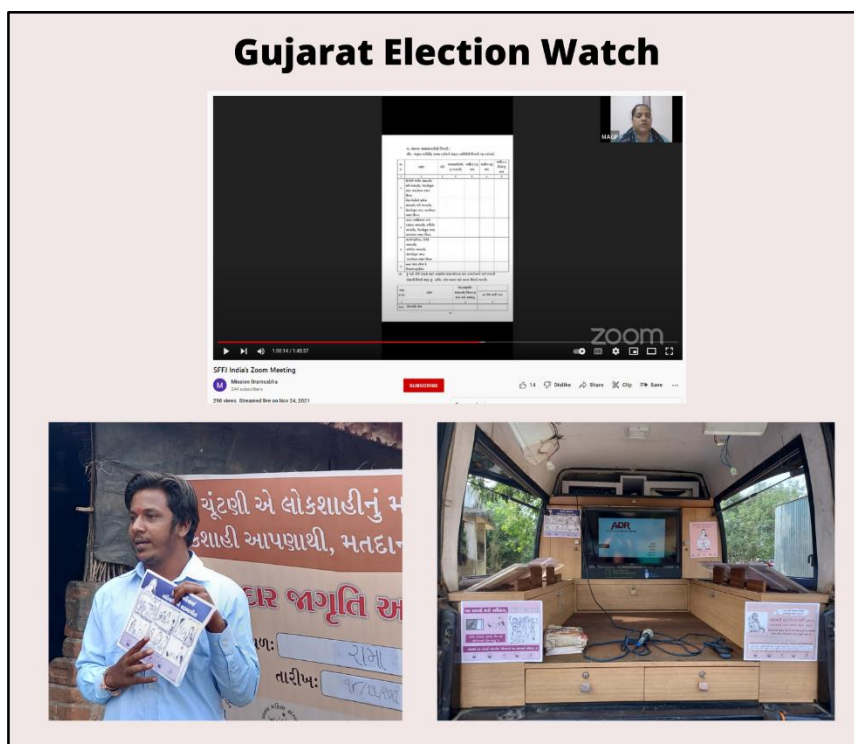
Gujarat Election Watch

MAG

zoom

1:03:14 / 1:40:07

SFFJ India's Zoom Meeting

Mission Gramsabha

SUBSCRIBE

14 Dislike Share Clip Save

298 views Streamed live on Nov 24, 2021

ચૂંટણી એ લોકશાહીનું મ

શાહી આપણાથી, મતદા

ર જાગૃતિ અ

ળ: રામ

તારીખ:

ADR